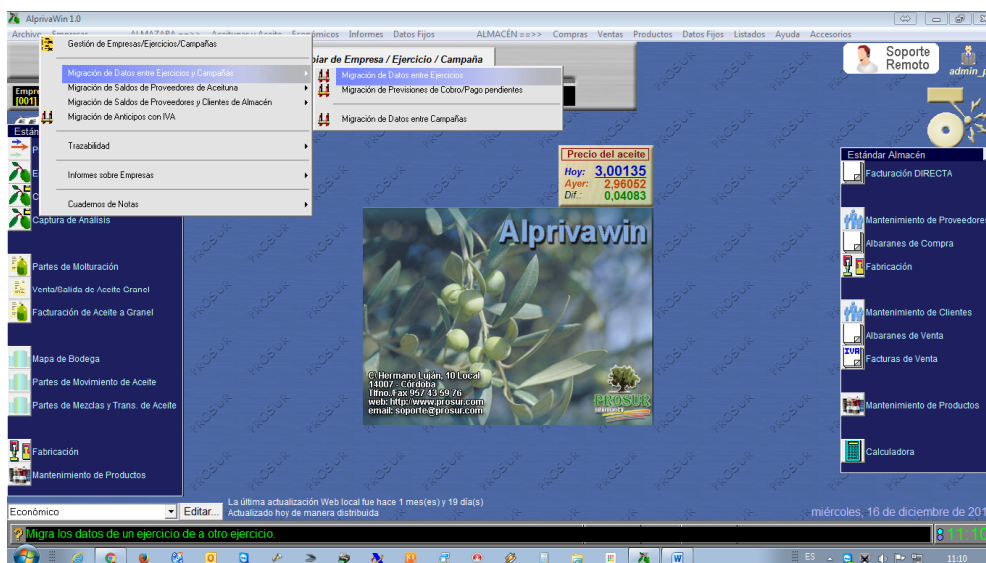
AlprivaWin 1.0

Archivo Empresas ALMAZARA ==>>> Aceituna y Aceite Económicos Informes Datos Fijos ALMACÉN ==>>> Compras Ventas Productos Datos Fijos Listados Ayuda Accesorios

Gestión de Empresas/Ejercicios/Campañas
Migración de Datos entre Ejercicios y Campañas
Migración de Saldos de Proveedores de Aceituna
Migración de Saldos de Proveedores y Clientes de Almacén
Migración de Anticipos con IVA
Trazabilidad
Informes sobre Empresas
Cuadernos de Notas

Migración de Datos entre Ejercicios
Migración de Previsiones de Cobro/Pago pendientes
Migración de Datos entre Campañas

biar de Empresa / Ejercicio / Campaña

Empre
[001]

Estánd

Captura de Análisis
Partes de Molturación
Venta/Salida de Aceite Granel
Facturación de Aceite a Granel
Mapa de Bodega
Partes de Movimiento de Aceite
Partes de Mezclas y Trans. de Aceite
Fabricación
Mantenimiento de Productos

Precio del aceite
Hoy: 3,00135
Ayer: 2,96052
Dif.: 0,04083

Alprivawin
C/ Hermano Luján, 10 Local
14007 - Córdoba
Tlfno.Fax 957 43 59 76
web: http://www.prosur.com
email: soporte@prosur.com
PROSUR

Soporte Remoto
admin_

Estándar Almacén
Facturación DIRECTA
Mantenimiento de Proveedores
Albaranes de Compra
Fabricación
Mantenimiento de Clientes
Albaranes de Venta
Facturas de Venta
Mantenimiento de Productos
Calculadora

Económico
Editar...
La última actualización Web local fue hace 1 mes(es) y 19 día(s)
Actualizado hoy de manera distribuida
miércoles, 16 de diciembre de 201

Migra los datos de un ejercicio de a otro ejercicio.
11:10

ES
11:10